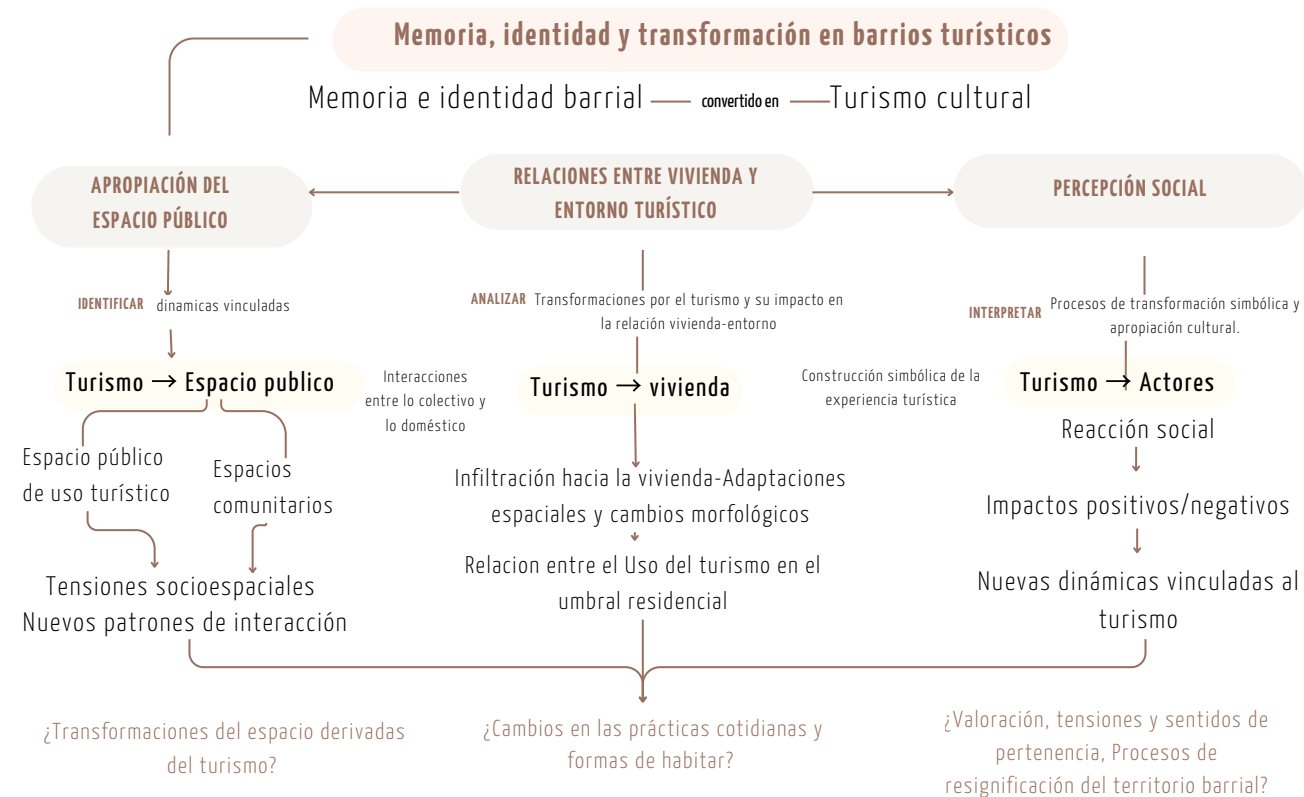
Memoria, identidad y transformación en barrios turísticos

Memoria e identidad barrial convertido en Turismo cultural

APROPIACIÓN DEL ESPACIO PÚBLICO

RELACIONES ENTRE VIVIENDA Y ENTORNO TURÍSTICO

PERCEPCIÓN SOCIAL

IDENTIFICAR dinamicas vinculadas

ANALIZAR Transformaciones por el turismo y su impacto en la relación vivienda-entorno

INTERPRETAR Procesos de transformación simbólica y apropiación cultural.

Turismo → Espacio publico

Interacciones entre lo colectivo y lo doméstico

Turismo → vivienda

Construcción simbólica de la experiencia turística

Turismo → Actores

Espacio público de uso turístico

Espacios comunitarios

Tensiones socioespaciales
Nuevos patrones de interacción

Infiltración hacia la vivienda-Adaptaciones espaciales y cambios morfológicos

Relacion entre el Uso del turismo en el umbral residencial

Reacción social

Impactos positivos/negativos

Nuevas dinámicas vinculadas al turismo

¿Transformaciones del espacio derivadas del turismo?

¿Cambios en las prácticas cotidianas y formas de habitar?

¿Valoración, tensiones y sentidos de pertenencia, Procesos de resignificación del territorio barrial?